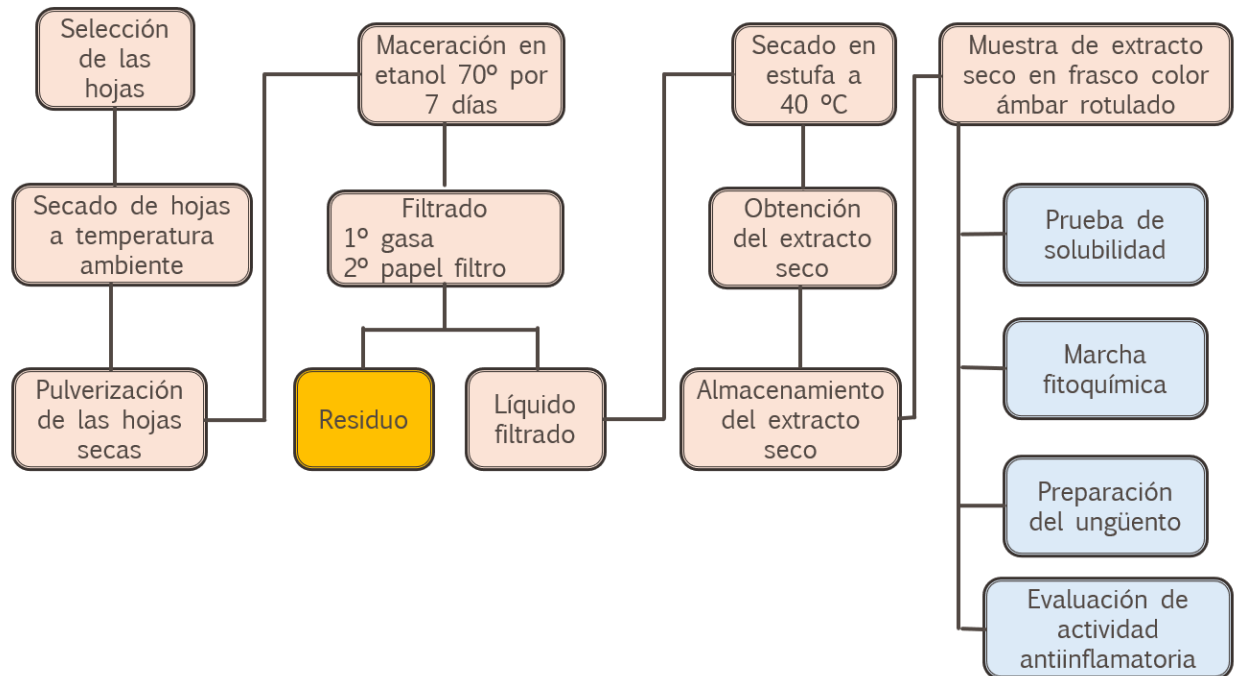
Selección de las hojas

Secado de hojas a temperatura ambiente

Pulverización de las hojas secas

Maceración en etanol 70º por 7 días

Filtrado
1º gasa
2º papel filtro

Residuo

Líquido filtrado

Secado en estufa a 40 ºC

Obtención del extracto seco

Almacenamiento del extracto seco

Muestra de extracto seco en frasco color ámbar rotulado

Prueba de solubilidad

Marcha fitoquímica

Preparación del ungüento

Evaluación de actividad antiinflamatoria